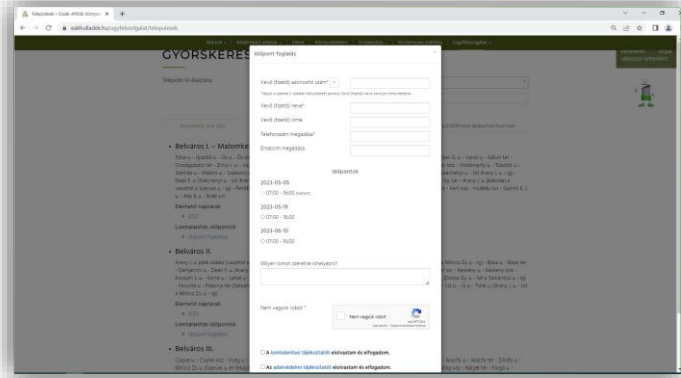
Telepolések – Zsolai Alföldi Környez ×  +

eaktuhulladek.hu/ugyfelszolgalat/telepulesek

GYORSKERES

Időpont foglalás

Vevő (fizető) azonosító szám*

Vevő (fizető) neve*

Vevő (fizető) címe

Telefonszám megadása*

Emailcím megadása

Időpontok

2023-05-05

07:00 - 15:00

2023-05-19

07:00 - 15:00

2023-06-10

07:00 - 15:00

Milyen lomot szeretne kihelyezni?

Nem vagyok robot *

Nem vagyok robot

reCAPTCHA

A lomtalanítási tájékoztatót elolvastam és elfogadom.

Az adatkezelési tájékoztatót elolvastam és elfogadom.

Belváros I. – Malomke

Belváros II.

Belváros III.

Lomtalanítási időpontok

Időpont foglalás